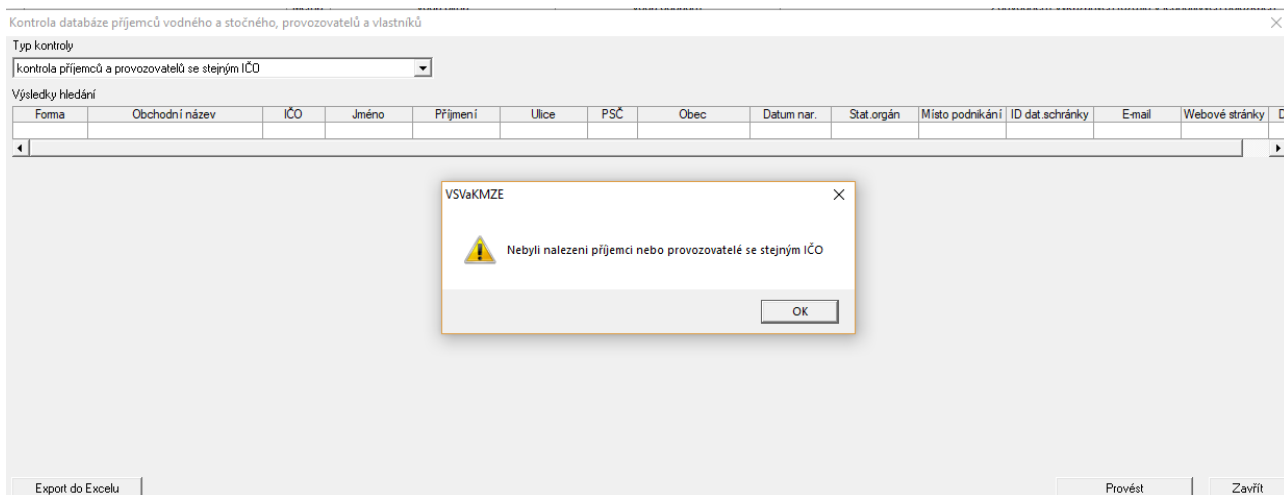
Kontrola databáze příjemců vodného a stočného, provozovatelů a vlastníků

Typ kontroly

kontrola příjemců a provozovatelů se stejným IČO

Výsledky hledání

| Forma | Obchodní název | IČO | Jméno | Příjmení | Ulice | PSČ | Obec | Datum nar. | Stat.orgán | Místo podnikání | ID dat.schránky | E-mail | Webové stránky | D |
|---|---|---|---|---|---|---|---|---|---|---|---|---|---|---|
| | | | | | | | | | | | | | | |

VSVaKMZE

Nebyli nalezeni příjemci nebo provozovatelé se stejným IČO

OK

Export do Excelu

Provést

Zavřít